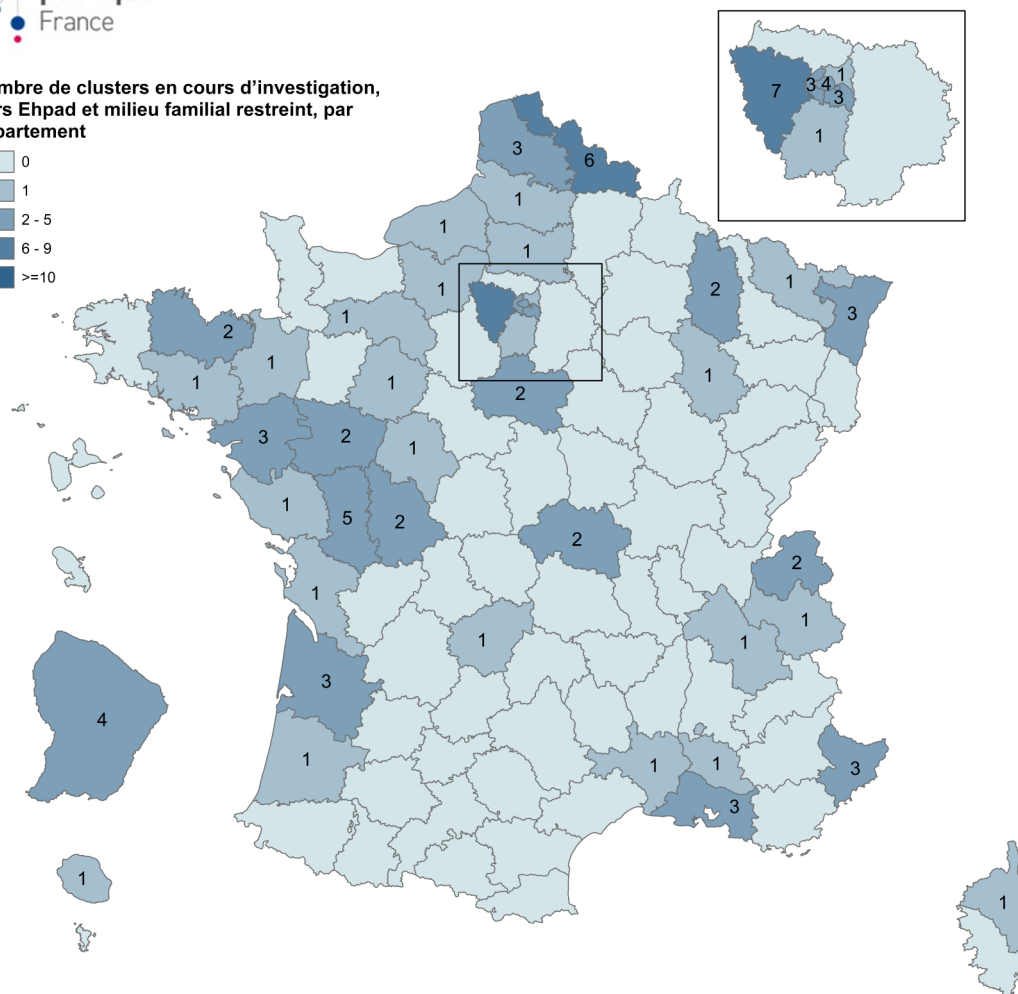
France

mbre de clusters en cours d'investigation, rs Ehpad et milieu familial restreint, par partement

0
1
2 - 5
6 - 9
>=10

7 3 4 1 3
1

3
6
1
1
1
1
1
2
1
1
2
1
3
2
1
3
1
2
1
5
2
2
2
1
1
1
1
3
4
1
1
1
3
3
1
1